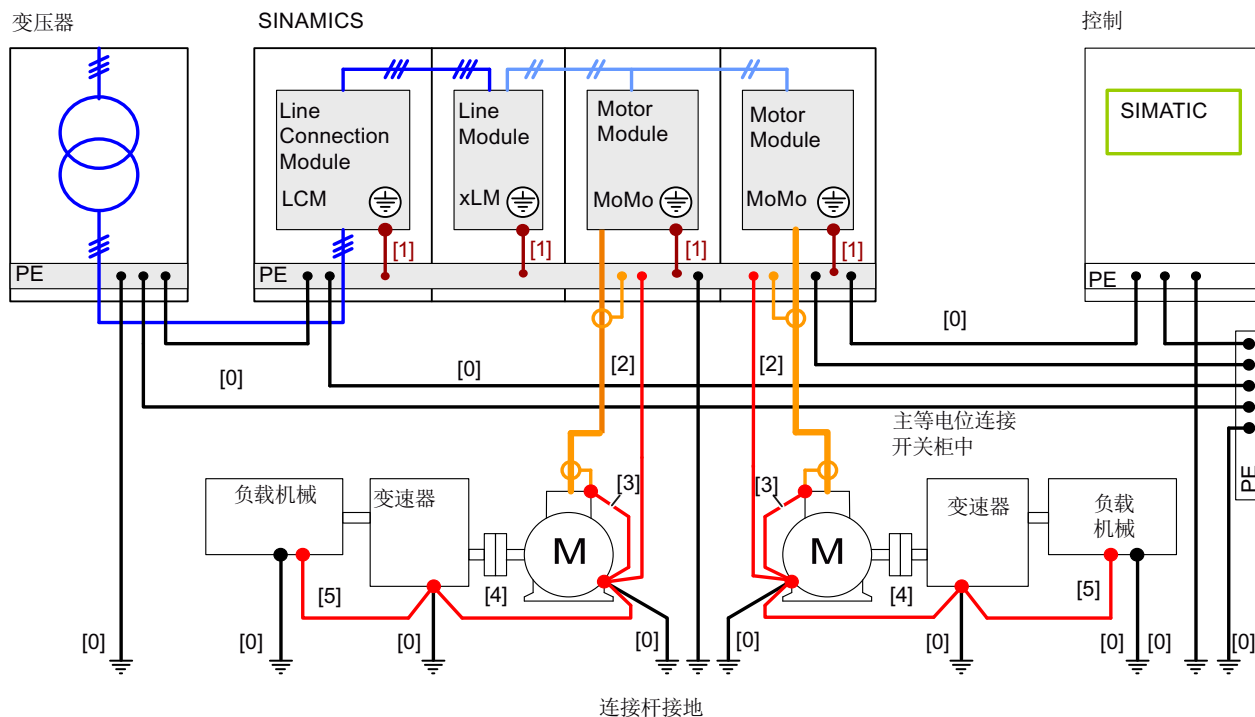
变压器

SINAMICS

控制

Line Connection Module

LCM

Line Module

xLM

Motor Module

MoMo

Motor Module

MoMo

SIMATIC

PE

PE

PE

[1]

[1]

[1]

[1]

[0]

[0]

[0]

[2]

[2]

主等电位连接
开关柜中

PE

负载机械

变速器

[3]

M

[3]

M

变速器

负载
机械

[5]

[4]

[4]

[5]

[0]

[0]

[0]

[0]

[0]

[0]

[0]

[0]

[0]

连接杆接地